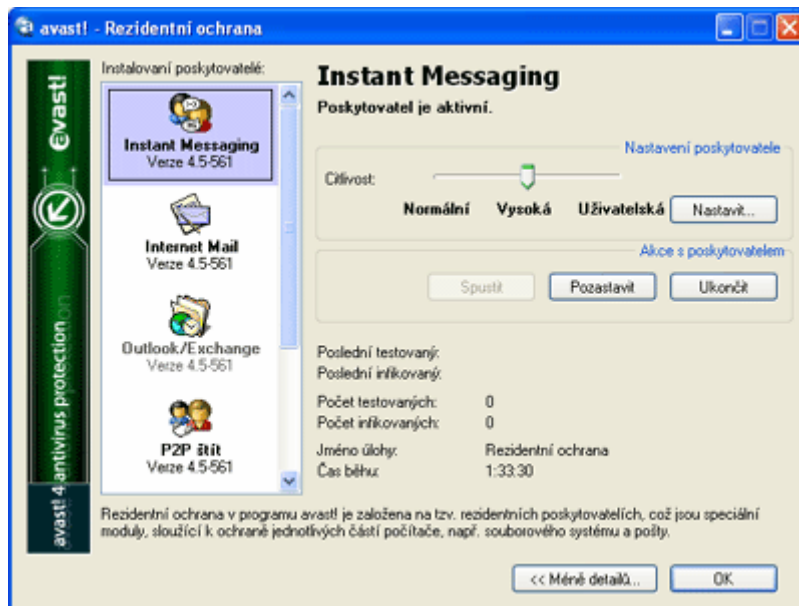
avast! - Rezidentní ochrana

avast!

avast! 4 antivirus protection

Instalovaní poskytovatelé:

Instant Messaging
Verze 4.5-561

Internet Mail
Verze 4.5-561

Outlook/Exchange
Verze 4.5-561

P2P štít
Verze 4.5-561

Instant Messaging

Poskytovatel je aktivní.

Nastavení poskytovatele

Citlivost:

Normální Vysoká Uživatelská Nastavit...

Akce s poskytovatelem

Spustit Pozastavit Ukončit

Poslední testovaný:
Poslední infikovaný:

Počet testovaných: 0
Počet infikovaných: 0

Jméno úlohy: Rezidentní ochrana
Čas běhu: 1:33:30

Rezidentní ochrana v programu avast! je založena na tzv. rezidentních poskytovatelích, což jsou speciální moduly, sloužící k ochraně jednotlivých částí počítače, např. souborového systému a pošty.

<< Méně detailů... OK